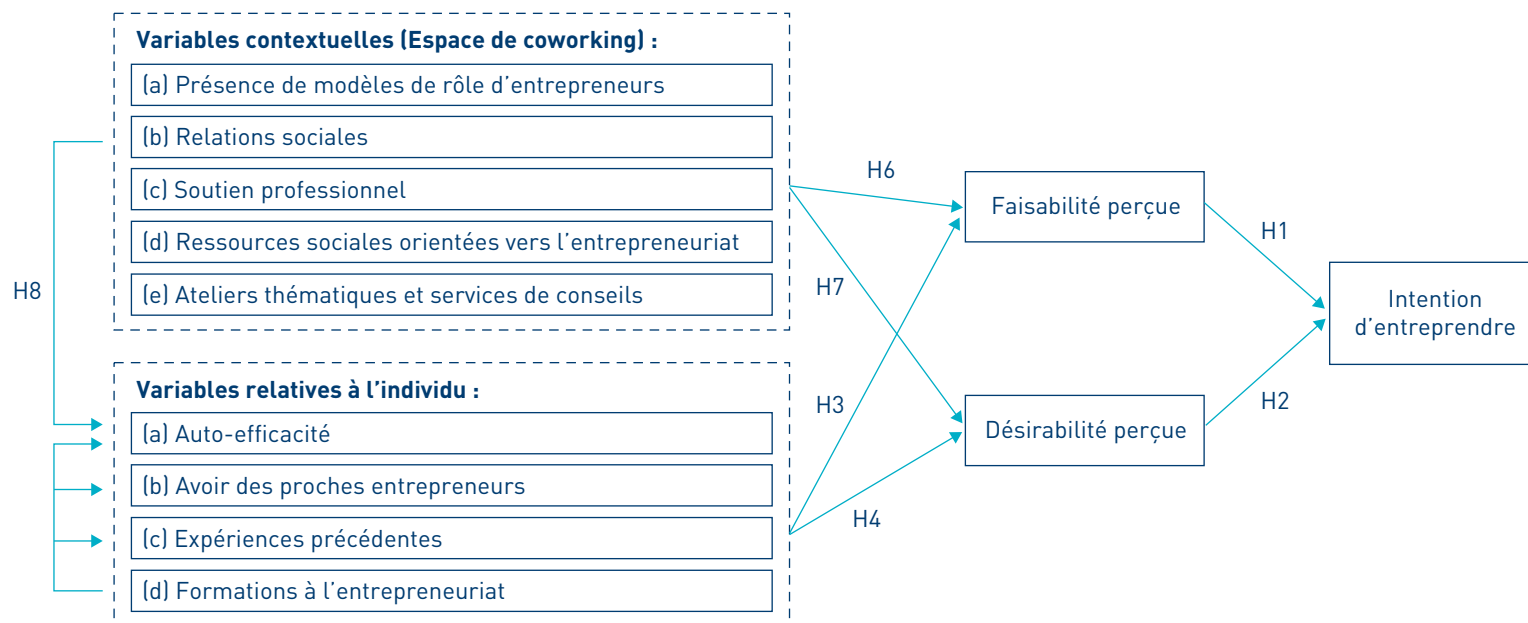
**Variables contextuelles (Espace de coworking) :**

(a) Présence de modèles de rôle d'entrepreneurs

(b) Relations sociales

(c) Soutien professionnel

(d) Ressources sociales orientées vers l'entrepreneuriat

(e) Ateliers thématiques et services de conseils

H8

**Variables relatives à l'individu :**

(a) Auto-efficacité

(b) Avoir des proches entrepreneurs

(c) Expériences précédentes

(d) Formations à l'entrepreneuriat

H6

H7

H3

H4

Faisabilité perçue

Désirabilité perçue

H1

H2

Intention d'entreprendre